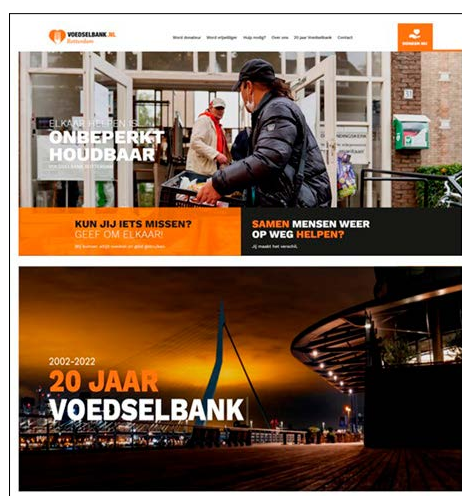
VOEDSELBANK.NL Rotterdam

Word donateur Word vrijwilliger Hulp nodig? Over ons 20 jaar Voedselbank Contact

DONEER NU

ELKAAR HELPEN IS
ONBEPERKT
HOUDBAAR

KUN JIJ IETS MISSEN?
GEEF OM ELKAAR!

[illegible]

SAMEN MENSEN WEER
OP WEG HELPEN?

Jij maakt het verschil.

2002-2022
20 JAAR
VOEDSELBANK